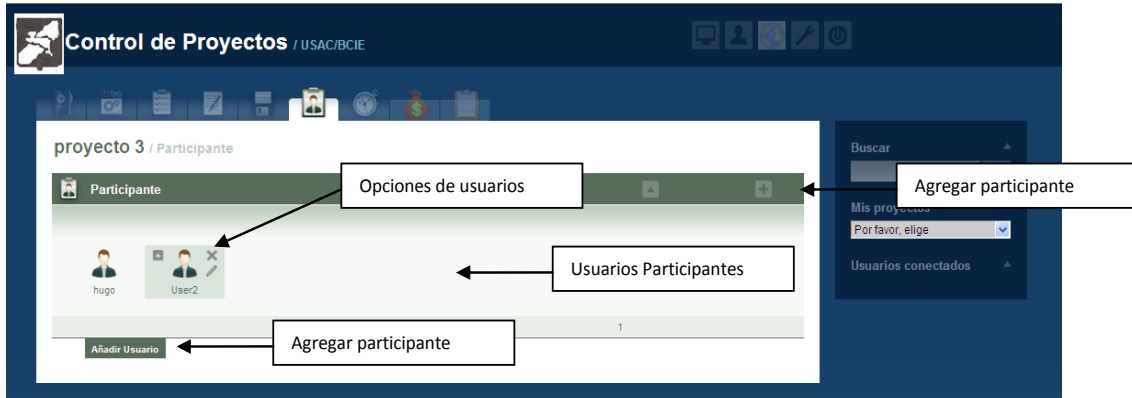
Control de Proyectos / USAC/BCIE

proyecto 3 / Participante

Participante

Opciones de usuarios

Agregar participante

hugo

User2

Usuarios Participantes

1

Añadir Usuario

Agregar participante

Buscar

Mis proyectos

Por favor, elige

Usuarios conectados